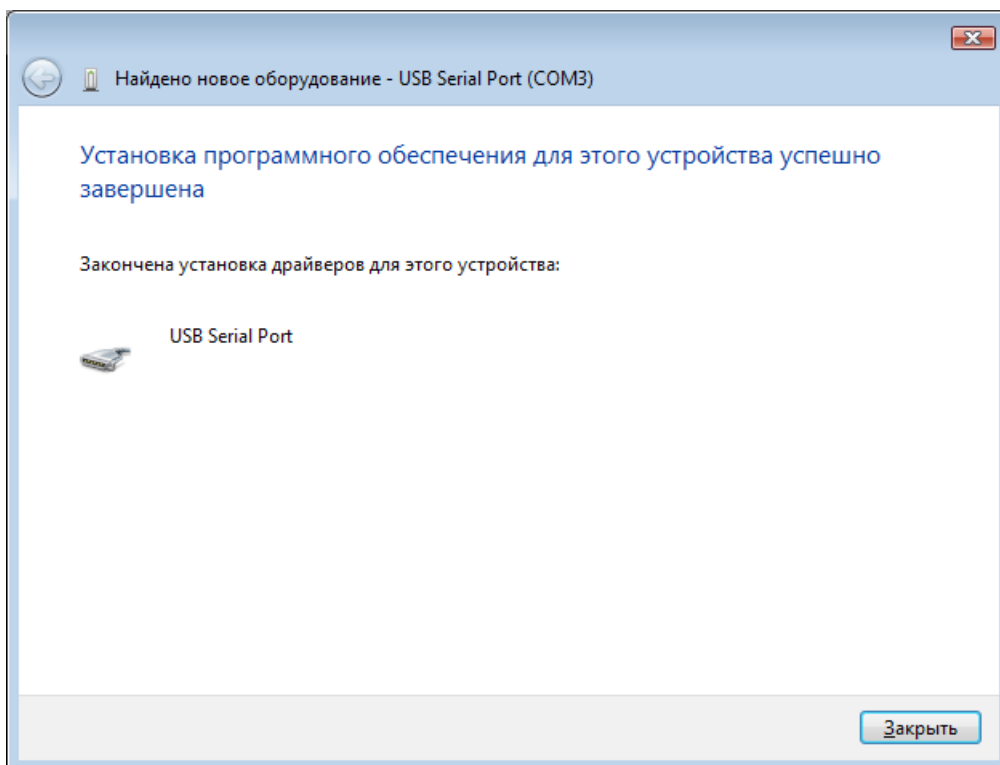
Найдено новое оборудование - USB Serial Port (COM3)

Установка программного обеспечения для этого устройства успешно завершена

Закончена установка драйверов для этого устройства:

USB Serial Port

Закрыть